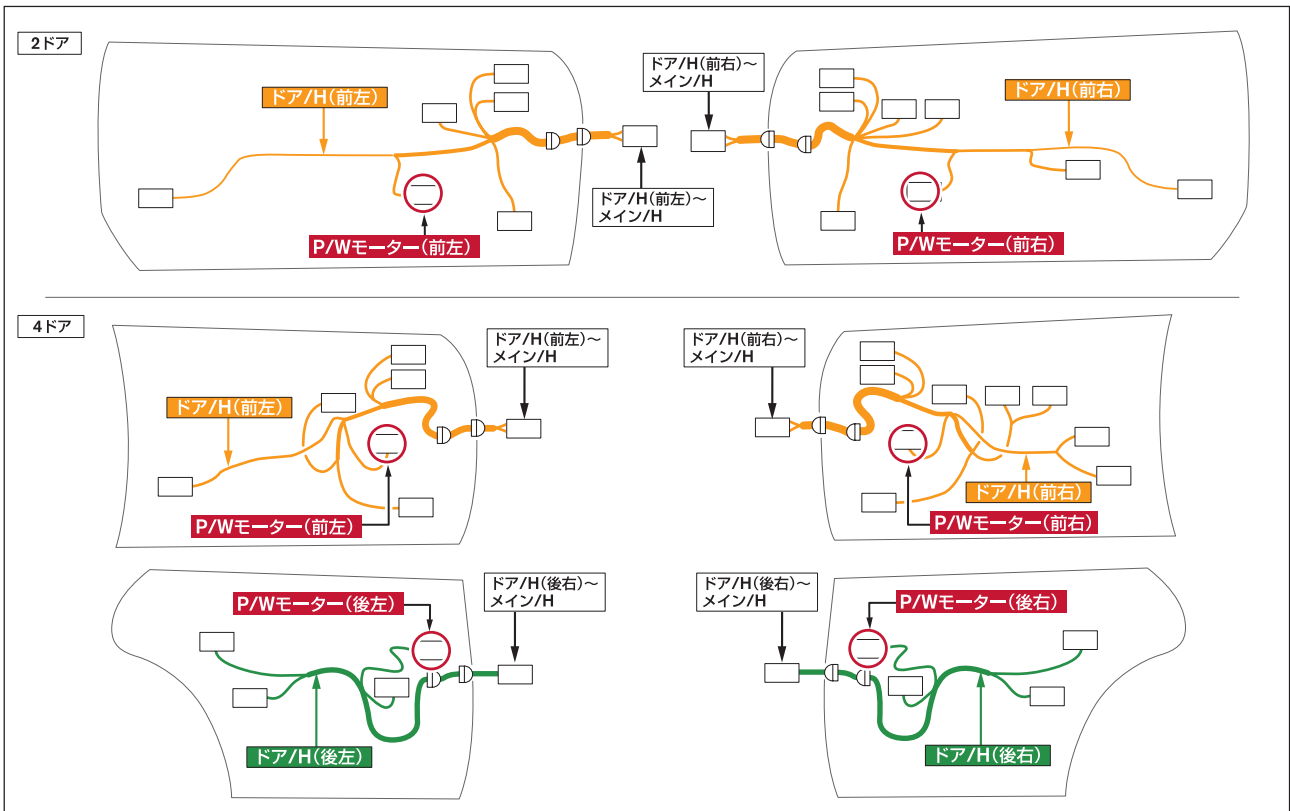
2ドア

ドア/H(前左)

P/Wモーター(前左)

ドア/H(前右)〜メイン/H

ドア/H(前左)〜メイン/H

ドア/H(前右)

P/Wモーター(前右)

4ドア

ドア/H(前左)〜メイン/H

ドア/H(前左)

P/Wモーター(前左)

ドア/H(前右)〜メイン/H

ドア/H(前右)

P/Wモーター(前右)

P/Wモーター(後左)

ドア/H(後右)〜メイン/H

ドア/H(後左)

ドア/H(後右)〜メイン/H

P/Wモーター(後右)

ドア/H(後右)